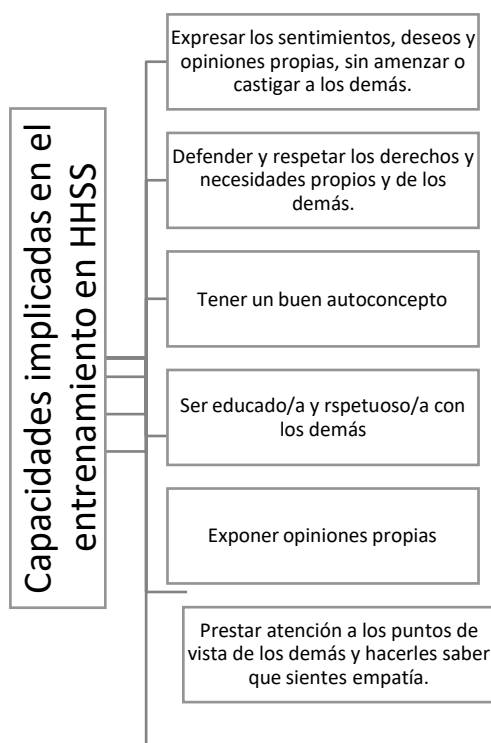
Capacidades implicadas en el entrenamiento en HHSS

Expresar los sentimientos, deseos y opiniones propias, sin amenazar o castigar a los demás.

Defender y respetar los derechos y necesidades propios y de los demás.

Tener un buen autoconcepto

Ser educado/a y rspetuoso/a con los demás

Exponer opiniones propias

Prestar atención a los puntos de vista de los demás y hacerles saber que sientes empatía.